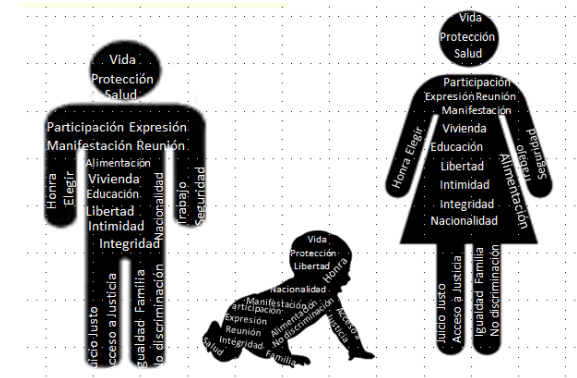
Vida
Protección
Salud
Participación Expresión
Manifestación Reunión
Alimentación
Vivienda
Educación
Libertad
Intimidad
Integridad
Nacionalidad
Honra
Elegir
Trabajo
Seguridad
Juicio Justo
Acceso a Justicia
Igualdad Familia
No discriminación

Vida
Protección
Salud
Participación
Expresión Reunión
Manifestación
Vivienda
Educación
Libertad
Intimidad
Integridad
Nacionalidad
Honra Elegir
Alimentación
Trabajo
Seguridad
Juicio Justo
Acceso a Justicia
Igualdad Familia
No discriminación

Vida
Protección
Libertad
Honra
Nacionalidad
Manifestación
Participación
Expresión
Reunión
Integridad
Salud
Alimentación
No discriminación
Familia
Acceso a Justicia